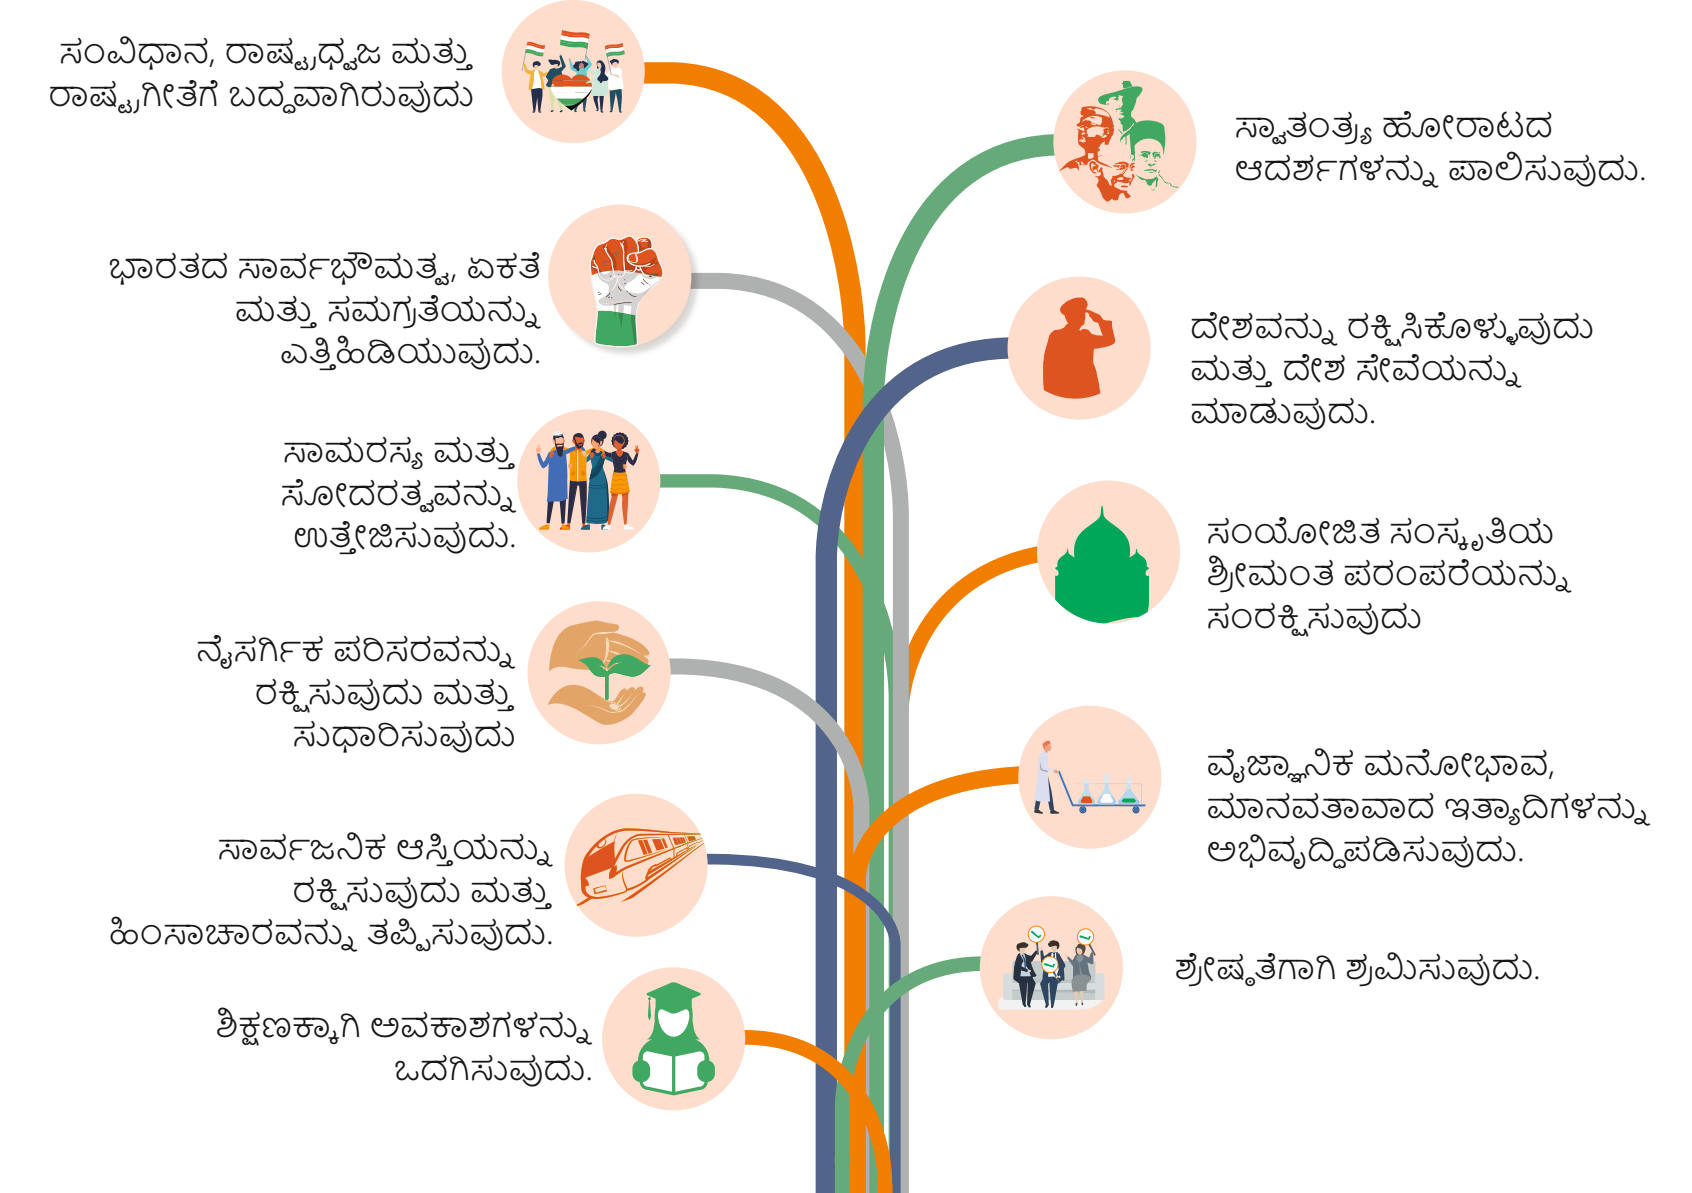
ಸಂವಿಧಾನ, ರಾಷ್ಟ್ರಧ್ವಜ ಮತ್ತು ರಾಷ್ಟ್ರಗೀತೆಗೆ ಬದ್ಧವಾಗಿರುವುದು

ಸ್ವಾತಂತ್ರ್ಯ ಹೋರಾಟದ ಆದರ್ಶಗಳನ್ನು ಪಾಲಿಸುವುದು.

ಭಾರತದ ಸಾರ್ವಭೌಮತ್ವ, ಏಕತೆ ಮತ್ತು ಸಮಗ್ರತೆಯನ್ನು ಎತ್ತಿಹಿಡಿಯುವುದು.

ದೇಶವನ್ನು ರಕ್ಷಿಸಿಕೊಳ್ಳುವುದು ಮತ್ತು ದೇಶ ಸೇವೆಯನ್ನು ಮಾಡುವುದು.

ಸಾಮರಸ್ಯ ಮತ್ತು ಸೋದರತ್ವವನ್ನು ಉತ್ತೇಜಿಸುವುದು.

ಸಂಯೋಜಿತ ಸಂಸ್ಕೃತಿಯ ಶ್ರೀಮಂತ ಪರಂಪರೆಯನ್ನು ಸಂರಕ್ಷಿಸುವುದು

ನೈಸರ್ಗಿಕ ಪರಿಸರವನ್ನು ರಕ್ಷಿಸುವುದು ಮತ್ತು ಸುಧಾರಿಸುವುದು

ವೈಜ್ಞಾನಿಕ ಮನೋಭಾವ, ಮಾನವತಾವಾದ ಇತ್ಯಾದಿಗಳನ್ನು ಅಭಿವೃದ್ಧಿಪಡಿಸುವುದು.

ಸಾರ್ವಜನಿಕ ಆಸ್ತಿಯನ್ನು ರಕ್ಷಿಸುವುದು ಮತ್ತು ಹಿಂಸಾಚಾರವನ್ನು ತಪ್ಪಿಸುವುದು.

ಶ್ರೇಷ್ಠತೆಗಾಗಿ ಶ್ರಮಿಸುವುದು.

ಶಿಕ್ಷಣಕ್ಕಾಗಿ ಅವಕಾಶಗಳನ್ನು ಒದಗಿಸುವುದು.